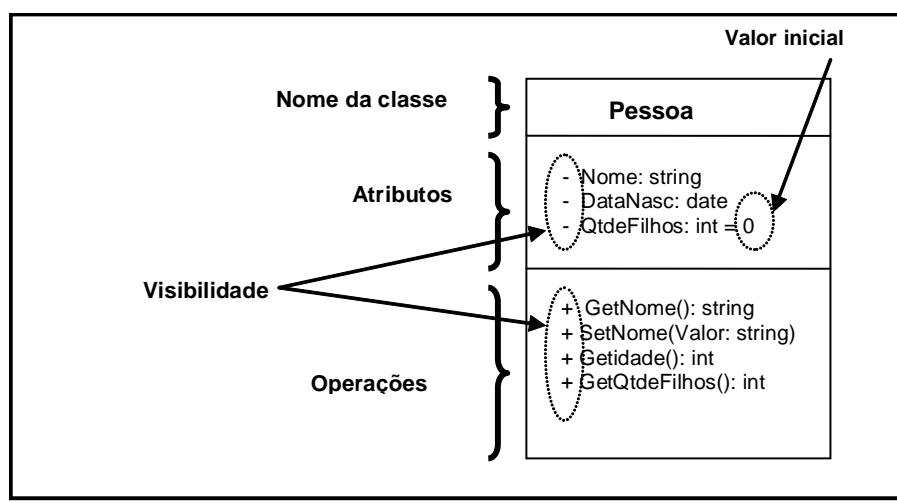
Valor inicial

Nome da classe

Pessoa

Atributos

- Nome: string
- DataNasc: date
- QtdeFilhos: int = 0

Visibilidade

+ GetNome(): string
+ SetNome(Valor: string)
+ Getidade(): int
+ GetQtdeFilhos(): int

Operações